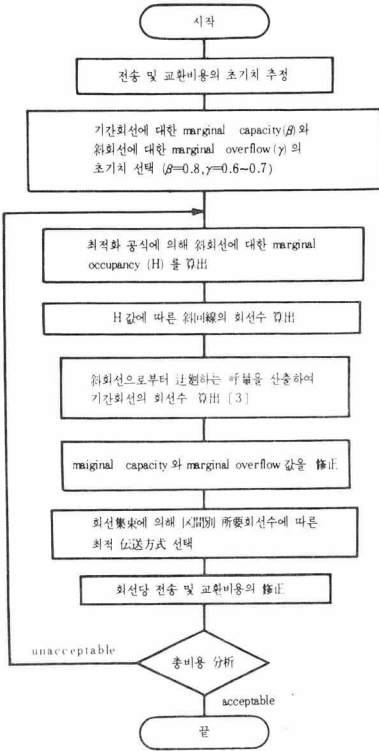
시작

전송 및 교환비용의 초기치 추정

기간회선에 대한 marginal capacity($\beta$)와 斜회선에 대한 marginal overflow($\gamma$)의 초기치 선택 ($\beta$=0.8, $\gamma$=0.6~0.7)

최적화 공식에 의해 斜회선에 대한 marginal occupancy (H) 를 算出

H 값에 따른 斜回線의 회선수 算出

斜회선으로부터 溢流하는 呼量을 산출하여 기간회선의 회선수 算出 [3]

marginal capacity 와 marginal overflow 값을 修正

회선集束에 의해 区間別 所要회선수에 따른 최적 伝送方式 선택

회선당 전송 및 교환비용의 修正

unacceptable

총비용 分析

acceptable

끝